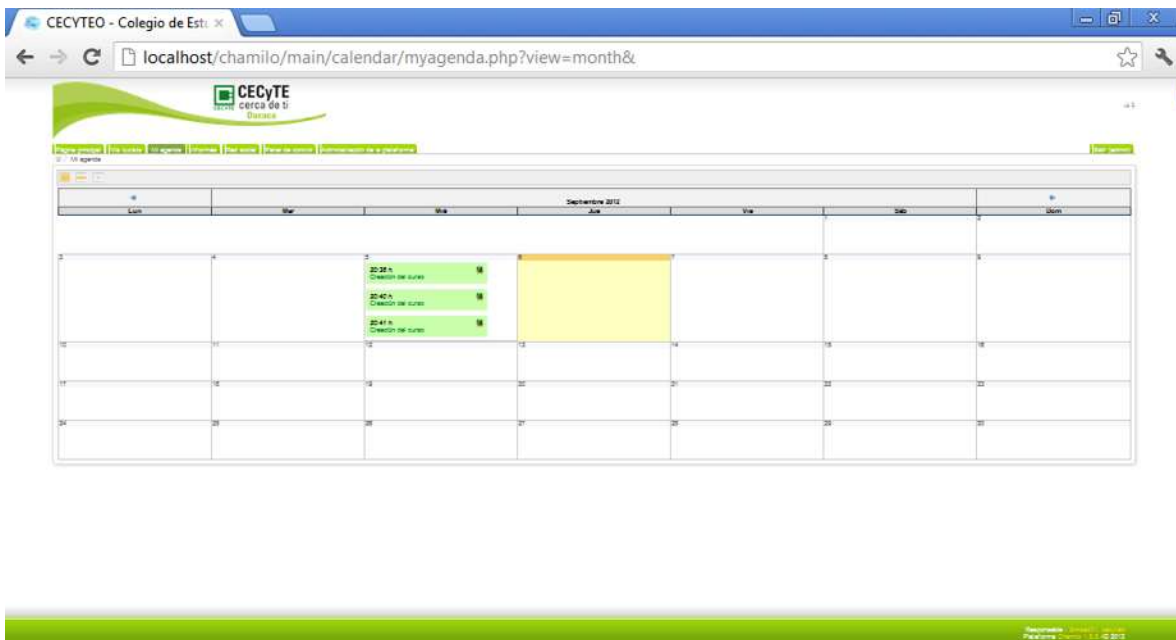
CECYTEO - Colegio de Est ×

localhost/chamilo/main/calendar/myagenda.php?view=month&

CECyTE cerca de ti Oaxaca

Página principal | Mis cursos | Mi agenda | Informes | Red social | Panel de control | Administración de la plataforma

Salir (admin)

Mi agenda

Septiembre 2012

| Lun | Mar | Mié | Jue | Vie | Sáb | Dom |
|---|---|---|---|---|---|---|
| | | | | | 1 | 2 |
| 3 | 4 | 5 20:38 h Creación del curso 20:40 h Creación del curso 20:41 h Creación del curso | 6 | 7 | 8 | 9 |
| 10 | 11 | 12 | 13 | 14 | 15 | 16 |
| 17 | 18 | 19 | 20 | 21 | 22 | 23 |
| 24 | 25 | 26 | 27 | 28 | 29 | 30 |

Responsable : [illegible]
Plataforma Chamilo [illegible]